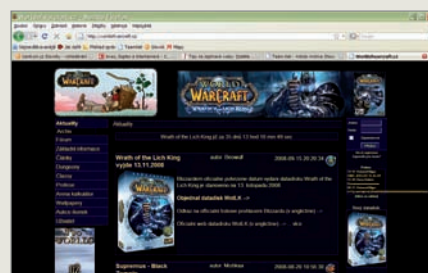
WARCRAFT

WORLD OF WARCRAFT

Aktuality

Archiv

Fórum

Základní informace

Články

Dungeons

Classy

Profese

Aktuality

Wrath of the Lich King již za 35 dní 12 hod 18 min 49 sec

Wrath of the Lich King vyjde 13.11.2008

autor: Strowolf

2008-09-15 20:20:34

Blizzardem oficiálně potvrzené datum vydání datadisku Wrath of the Lich King je stanoveno na 13. listopadu 2008.

Objednat datadisk WotLK »

Odkaz na oficiální tiskovou prohlášení Blizzardu (v angličtině) »

Oficiální web datadisku WotLK (v angličtině) » ... více

Supremus - Black Temple

autor: Mollsaya

2008-09-05 10:10:32